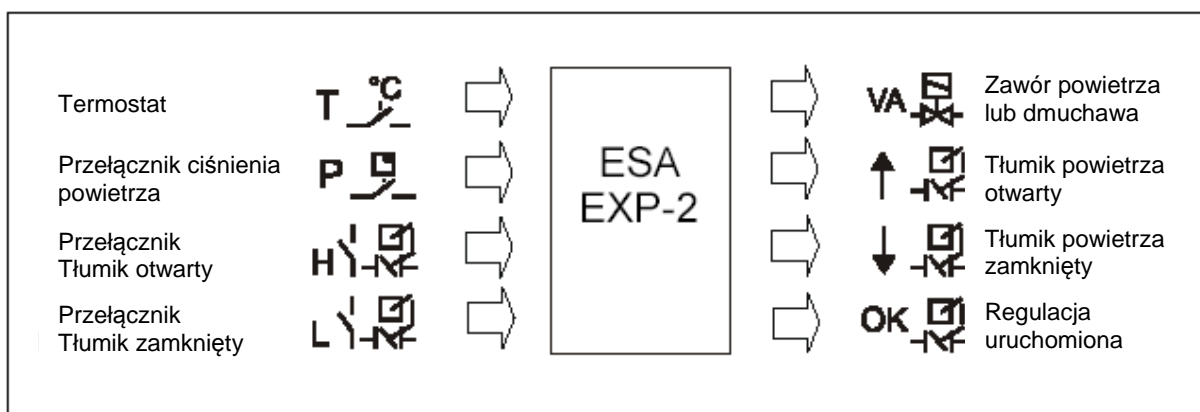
Termostat
T °C

Przełącznik ciśnienia powietrza
P

Przełącznik Tłumik otwarty
H

Przełącznik Tłumik zamknięty
L

ESA EXP-2

VA
Zawór powietrza lub dmuchawa

Tłumik powietrza otwarty

Tłumik powietrza zamknięty

OK
Regulacja uruchomiona